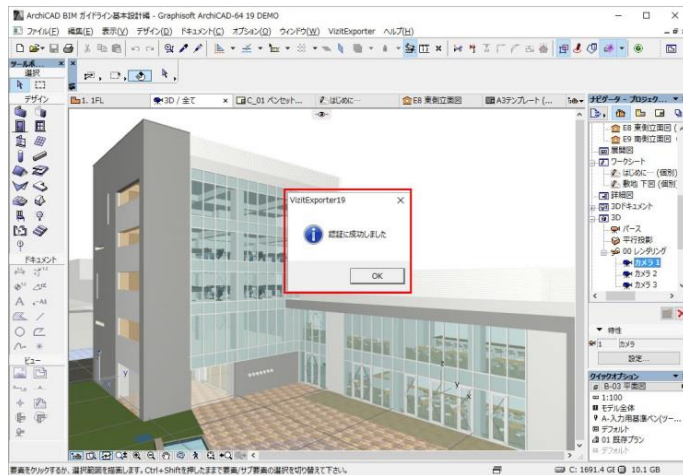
ArchiCAD BIM ガイドライン基本設計編 - Graphisoft ArchiCAD-64 19 DEMO

ファイル(E) 編集(E) 表示(V) デザイン(D) ドキュメント(C) オプション(O) ウィンドウ(W) VizitExporter ヘルプ(H)

ツールボ... 選択 デザイン ドキュメント ビュー

1. 1FL | 3D / 全て | C_01 ペンセット... | はじめに... | E8 東側立面図 | A3テンプレート (...

ナビゲーター - プロジェク...

E8 東側立面図
E9 南側立面図
展開図
ワークシート
はじめに... (個別)
敷地 下図 (個別)
詳細図
3Dドキュメント
3D
パース
平行投影
00 レンダリング
カメラ 1
カメラ 2
カメラ 3

VizitExporter19

認証に成功しました

OK

特性
1 カメラ
設定...

クイックオプション
B-03 平面図
1:100
モデル全体
A-入力用基準ペン(ツー...
デフォルト
01 既存プラン
デフォルト

要素をクリックするか、選択範囲を指定します。Ctrl+Shiftを押したままで要素/サブ要素の選択を切り替えて下さい。

C: 1691.4 GB 10.1 GB